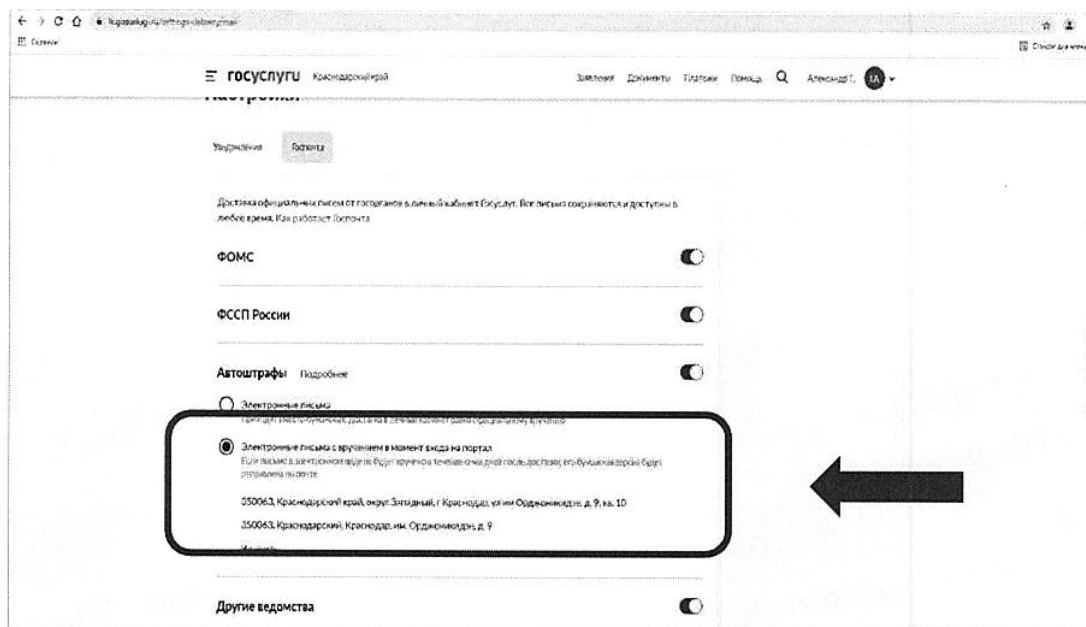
госуслуги Краснодарский край

Заявления Документы Платежи Помощь Александр Г. АА

Настройки

Уведомления Госпочта

Доставка официальных писем от госорганов в личный кабинет Госуслуг. Все письма сохраняются и доступны в любое время. Как работает Госпочта

ФОМС

ФССП России

Автоштрафы Подробнее

Электронные письма
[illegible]

Электронные письма с вручением в момент входа на портал
Если письмо в электронном виде не будет вручено в течение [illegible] дней после доставки, его бумажная версия будет отправлена по почте

350063, Краснодарский край, округ Западный, г Краснодар, ул им Орджоникидзе, д. 9, кв. 10

350063, Краснодарский, Краснодар, им. Орджоникидзе, д. 9

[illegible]

Другие ведомства